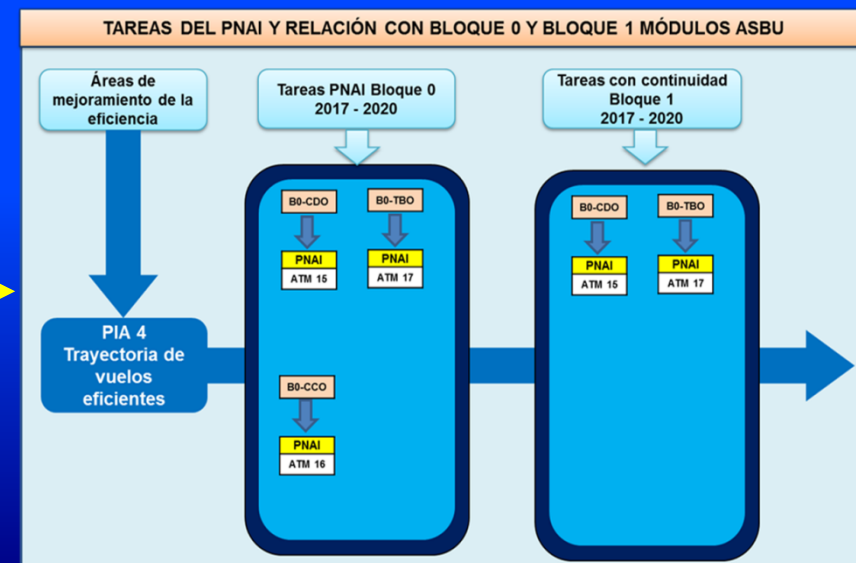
TAREAS DEL PNAI Y RELACIÓN CON BLOQUE 0 Y BLOQUE 1 MÓDULOS ASBU

Áreas de mejoramiento de la eficiencia

Tareas PNAI Bloque 0 2017 - 2020

Tareas con continuidad Bloque 1 2017 - 2020

PIA 4 Trayectoria de vuelos eficientes

B0-CDO
PNAI
ATM 15

B0-TBO
PNAI
ATM 17

B0-CCO
PNAI
ATM 16

B0-CDO
PNAI
ATM 15

B0-TBO
PNAI
ATM 17